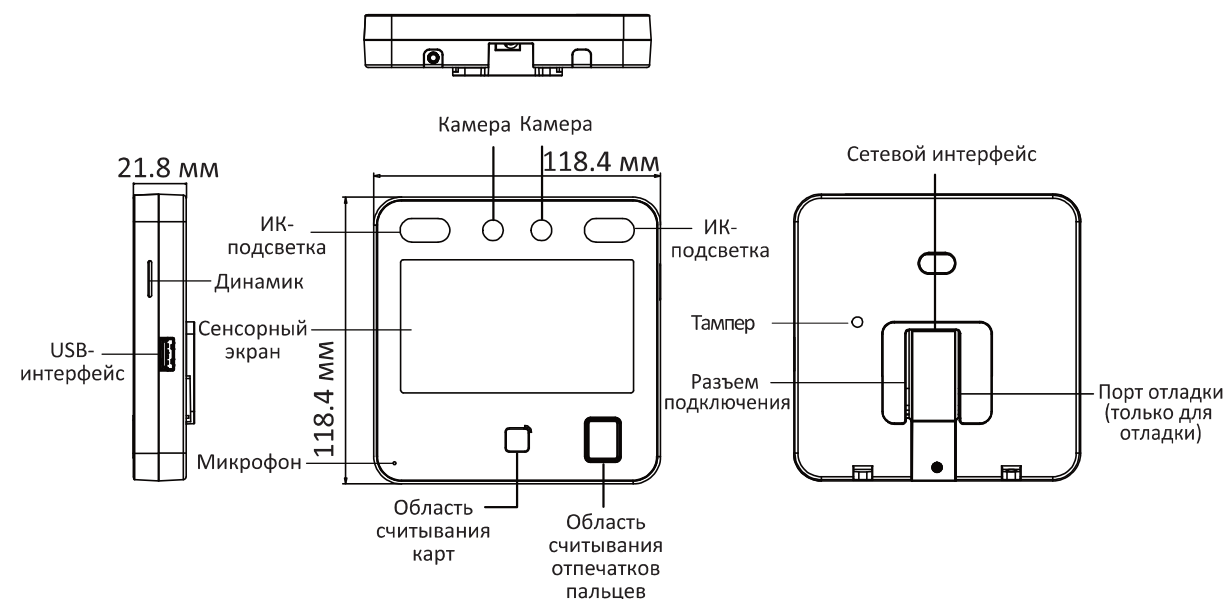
21.8 мм

Динамик

USB-интерфейс

Камера Камера

118.4 мм

ИК-подсветка

ИК-подсветка

Сенсорный экран

118.4 мм

Микрофон

Область считывания карт

Область считывания отпечатков пальцев

Сетевой интерфейс

Тампер

Разъем подключения

Порт отладки (только для отладки)